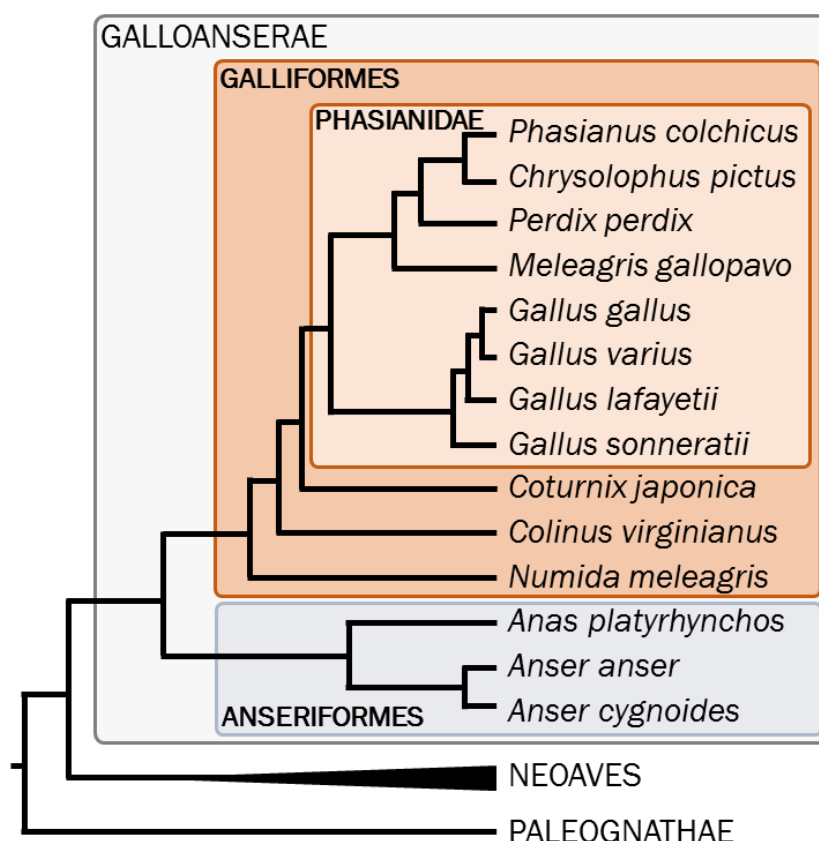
GALLOANSERAE

GALLIFORMES

PHASIANIDAE

Phasianus colchicus
Chrysolophus pictus
Perdix perdix
Meleagris gallopavo
Gallus gallus
Gallus varius
Gallus lafayetii
Gallus sonneratii
Coturnix japonica
Colinus virginianus
Numida meleagris
Anas platyrhynchos
Anser anser
Anser cygnoides

ANSERIFORMES

NEOAVES
PALEOGNATHAE